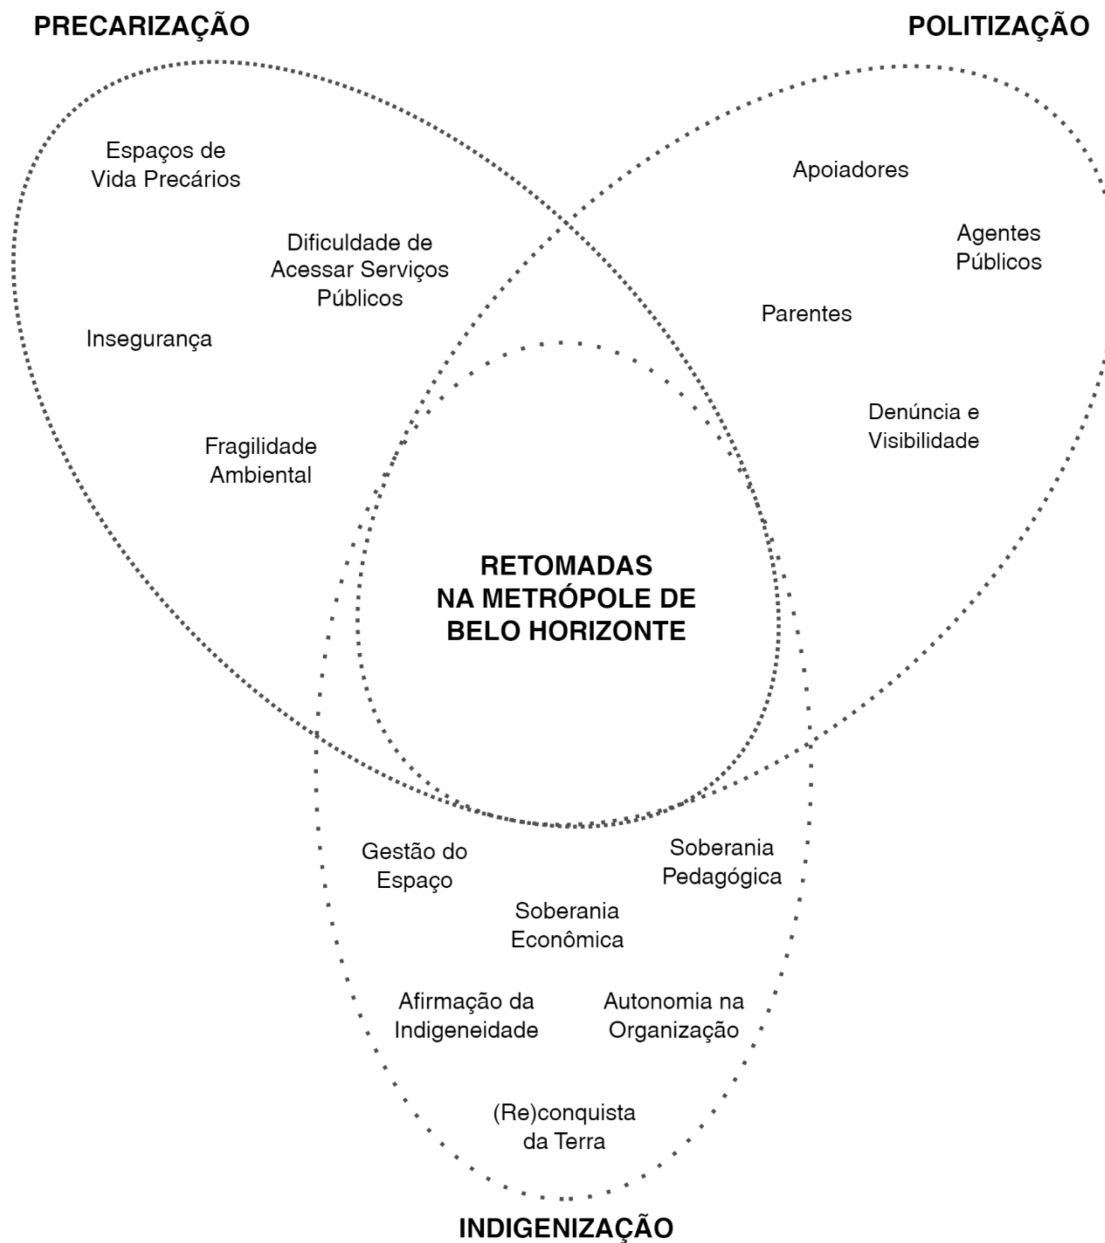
PRECARIZAÇÃO

POLITIZAÇÃO

Espaços de Vida Precários

Dificuldade de Acessar Serviços Públicos

Insegurança

Fragilidade Ambiental

Apoiadores

Agentes Públicos

Parentes

Denúncia e Visibilidade

RETOMADAS NA METRÓPOLE DE BELO HORIZONTE

Gestão do Espaço

Soberania Pedagógica

Soberania Econômica

Afirmação da Indigeneidade

Autonomia na Organização

(Re)conquista da Terra

INDIGENIZAÇÃO